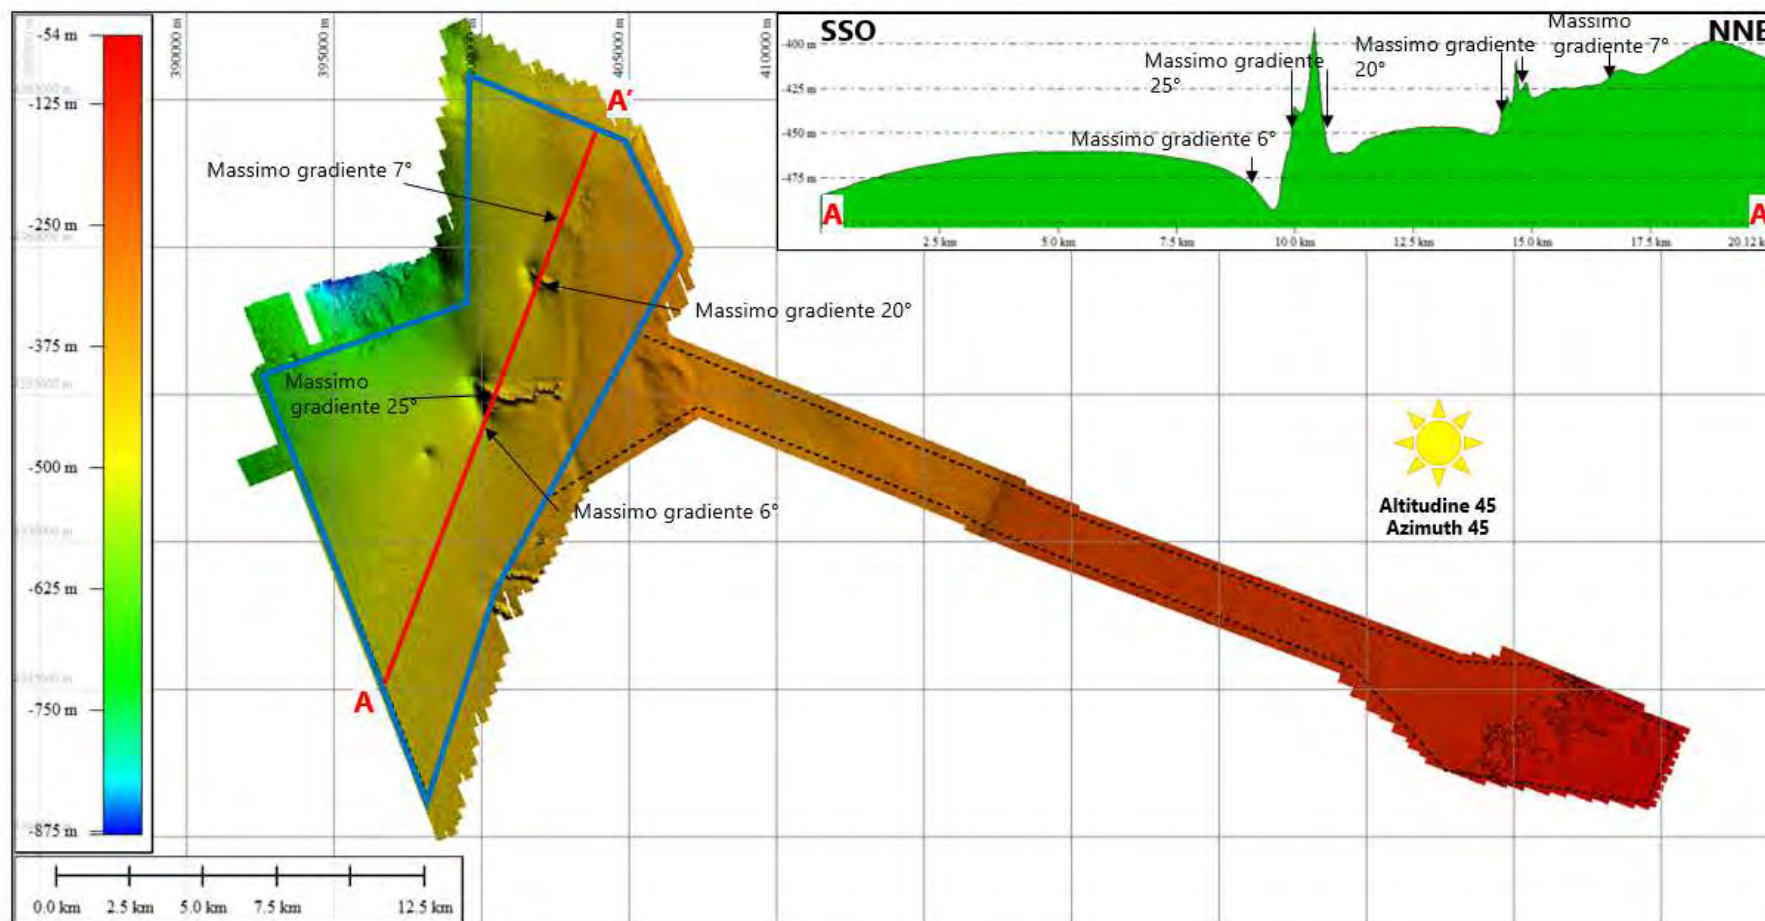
-54 m
-125 m
-250 m
-375 m
-500 m
-625 m
-750 m
-875 m

390000 m
395000 m
400000 m
405000 m
410000 m

SSO
NNE
-400 m
-425 m
-450 m
-475 m
Massimo gradiente 25°
Massimo gradiente 20°
Massimo gradiente 7°
Massimo gradiente 6°
A
A
2.5 km
5.0 km
7.5 km
10.0 km
12.5 km
15.0 km
17.5 km
20.12 km

A'
Massimo gradiente 7°
Massimo gradiente 20°
Massimo gradiente 25°
Massimo gradiente 6°
A

Altitudine 45
Azimuth 45

0.0 km
2.5 km
5.0 km
7.5 km
12.5 km